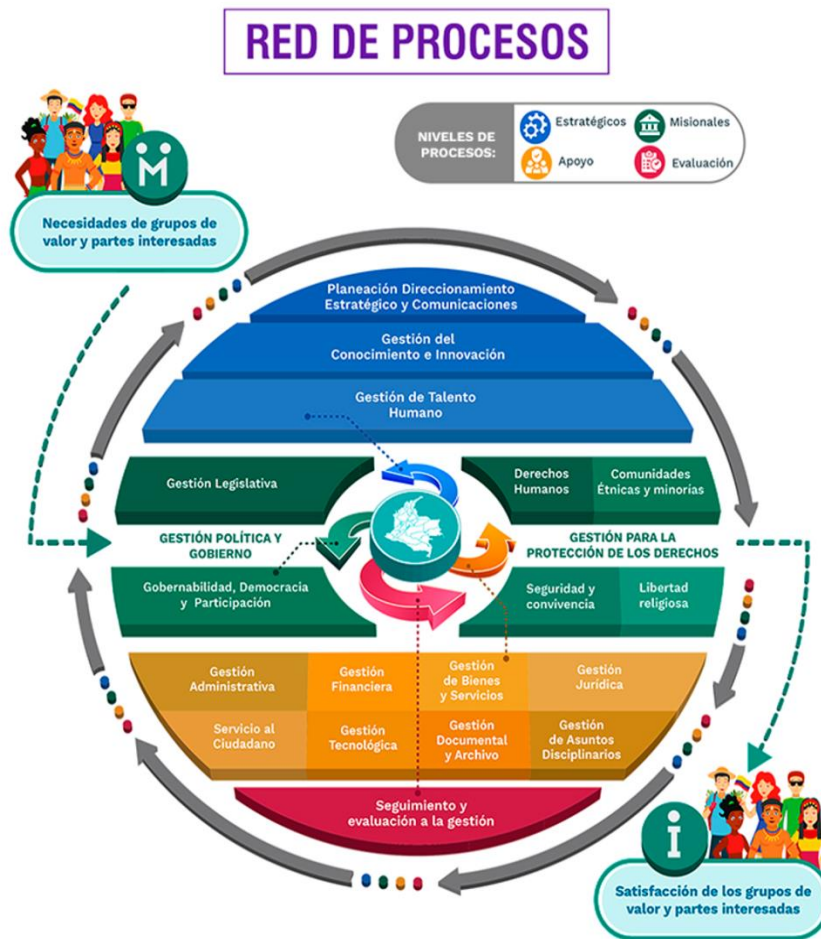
RED DE PROCESOS

NIVELES DE PROCESOS:
Estratégicos
Misionales
Apoyo
Evaluación

Necesidades de grupos de valor y partes interesadas

Planeación Direccionamiento Estratégico y Comunicaciones

Gestión del Conocimiento e Innovación

Gestión de Talento Humano

Gestión Legislativa

Derechos Humanos

Comunidades Étnicas y minorías

GESTIÓN POLÍTICA Y GOBIERNO

GESTIÓN PARA LA PROTECCIÓN DE LOS DERECHOS

Gobernabilidad, Democracia y Participación

Seguridad y convivencia

Libertad religiosa

Gestión Administrativa

Gestión Financiera

Gestión de Bienes y Servicios

Gestión Jurídica

Servicio al Ciudadano

Gestión Tecnológica

Gestión Documental y Archivo

Gestión de Asuntos Disciplinarios

Seguimiento y evaluación a la gestión

Satisfacción de los grupos de valor y partes interesadas